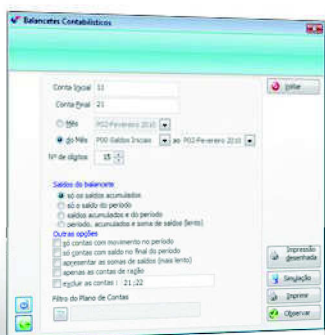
Balancetes Contabilísticos

Conta Inicial 11

Conta Final 21

Mês P02-Fevereiro 2010

do Mês P00-Saldos Iniciais ao P02-Fevereiro 2010

Nº de dígitos 15

Saldos do balancete
só os saldos acumulados
só o saldo do período
saldos acumulados e do período
período, acumulados e soma de saldos (lento)

Outras opções
só contas com movimento no período
só contas com saldo no final do período
apresentar as somas de saldos (mais lento)
apenas as contas de razão
excluir as contas : 21;22

Filtro do Plano de Contas

Iniciar

Impressão desenhada

Simulação

Imprimir

Observar